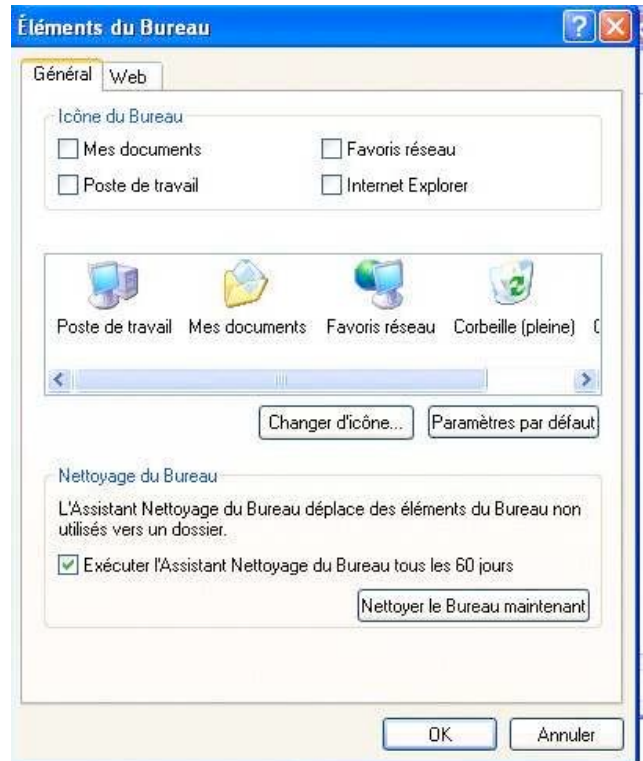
Éléments du Bureau

Général Web

Icône du Bureau

Mes documents

Favoris réseau

Poste de travail

Internet Explorer

Poste de travail Mes documents Favoris réseau Corbeille (pleine) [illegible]

Changer d'icône... Paramètres par défaut

Nettoyage du Bureau

L'Assistant Nettoyage du Bureau déplace des éléments du Bureau non utilisés vers un dossier.

Exécuter l'Assistant Nettoyage du Bureau tous les 60 jours

Nettoyer le Bureau maintenant

OK Annuler